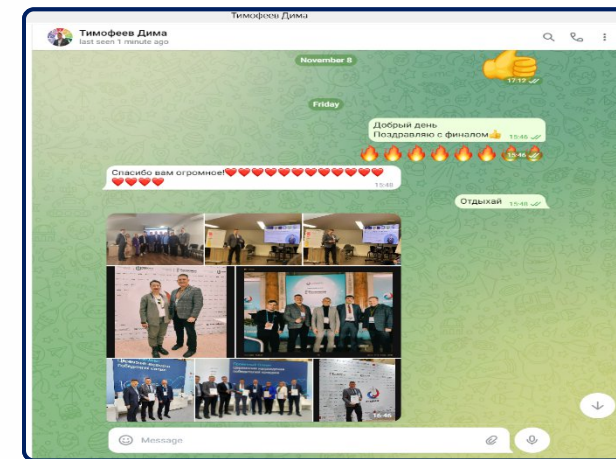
Тимофеев Дима

Тимофеев Дима
last seen 1 minute ago

November 8

17:17

Friday

Добрый день
Поздравляю с финалом👍 15:40

🔥🔥🔥🔥🔥🔥 15:46

Спасибо вам огромное!❤️❤️❤️❤️❤️❤️❤️❤️❤️❤️❤️❤️❤️❤️❤️❤️ 15:48

Отдыхай 15:48

15:46

Message